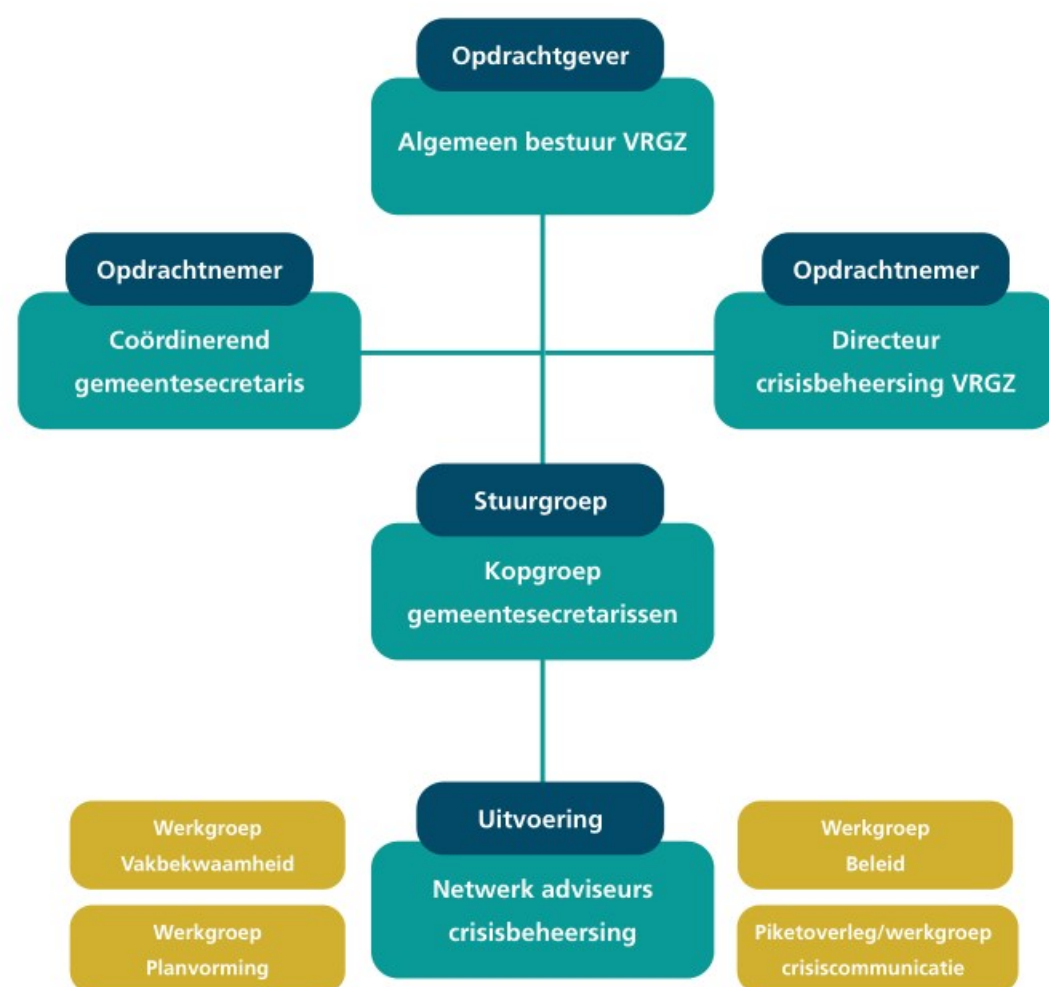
Opdrachtgever

Algemeen bestuur VRGZ

Opdrachtnemer

Coördinerend gemeentesecretaris

Opdrachtnemer

Directeur crisisbeheersing VRGZ

Stuurgroep

Kopgroep gemeentesecretarissen

Werkgroep Vakbekwaamheid

Werkgroep Planvorming

Uitvoering

Netwerk adviseurs crisisbeheersing

Werkgroep Beleid

Piketoverleg/werkgroep crisiscommunicatie